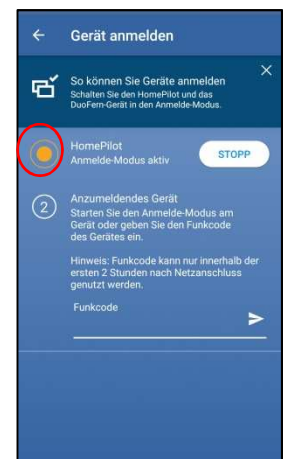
Gerät anmelden

So können Sie Geräte anmelden
Schalten Sie den HomePilot und das DuoFern-Gerät in den Anmelde-Modus.

HomePilot
Anmelde-Modus aktiv

STOPP

2

Anzumeldendes Gerät
Starten Sie den Anmelde-Modus am Gerät oder geben Sie den Funkcode des Gerätes ein.

Hinweis: Funkcode kann nur innerhalb der ersten 2 Stunden nach Netzanschluss genutzt werden.

Funkcode